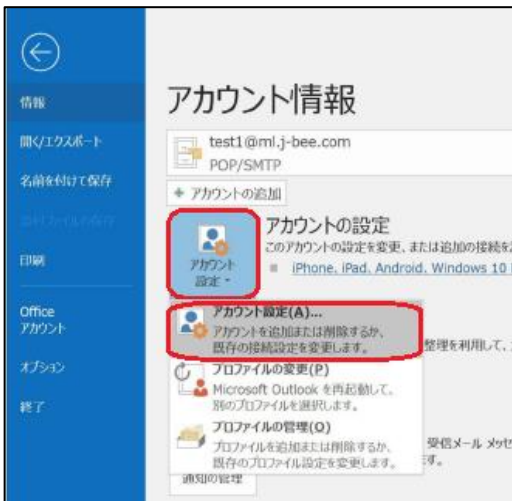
情報

開く/エクスポート

名前を付けて保存

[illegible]

印刷

Office アカウント

オプション

終了

アカウント情報

test1@ml.j-bee.com
POP/SMTP

+ アカウントの追加

アカウント設定 ▾

アカウントの設定
このアカウントの設定を変更、または追加の接続を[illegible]
■ iPhone, iPad, Android, Windows 10 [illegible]

アカウント設定(A)...
アカウントを追加または削除するか、既存の接続設定を変更します。

整理を利用して、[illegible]

プロファイルの変更(P)
Microsoft Outlook を再起動して、別のプロファイルを選択します。

プロファイルの管理(O)
プロファイルを追加または削除するか、既存のプロファイル設定を変更します。

受信メール メッセ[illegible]
す。

通知の管理